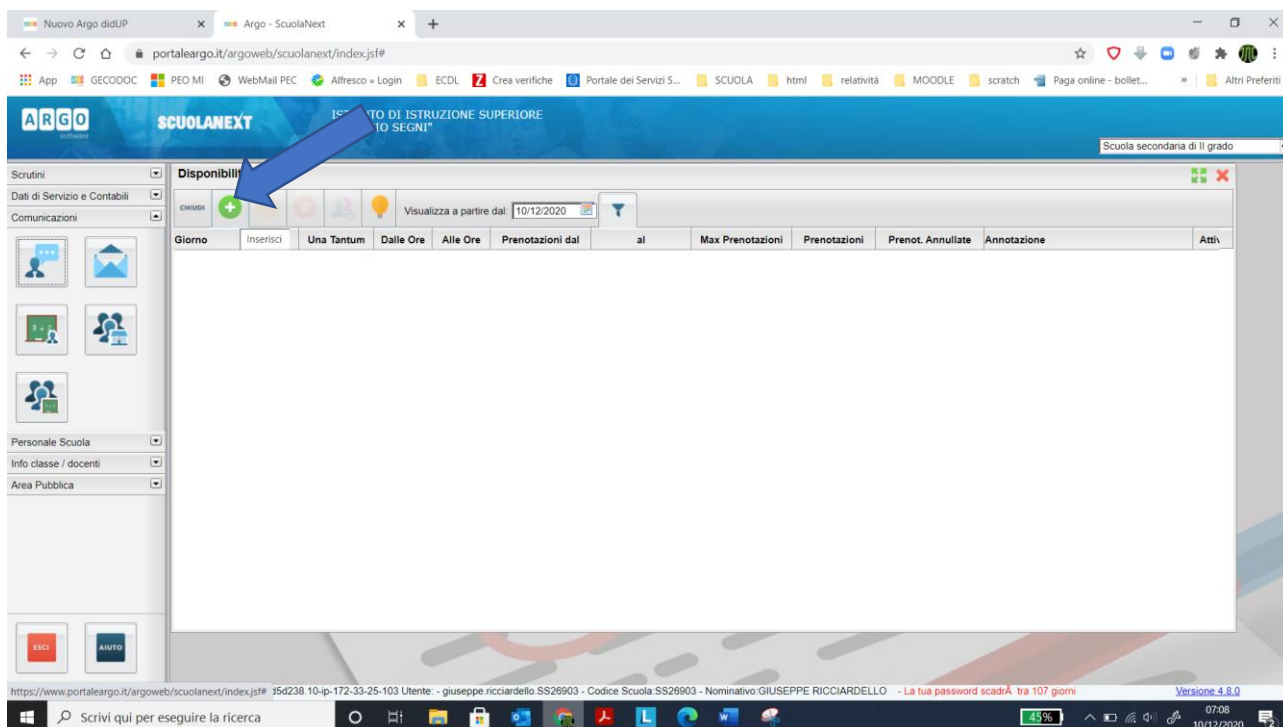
Nuovo Argo didUP × Argo - ScuolaNext × +

portaleargo.it/argoweb/scuolanext/index.jsf#

App GECODOC PEO MI WebMail PEC Alfresco » Login ECDL Crea verifiche Portale dei Servizi S... SCUOLA html relatività MOODLE scratch Paga online - bollet... » Altri Preferiti

ARGO software SCUOLANEXT IS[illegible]TO DI ISTRUZIONE SUPERIORE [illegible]IO SEGNI"

Scuola secondaria di II grado

Scrutini
Dati di Servizio e Contabili
Comunicazioni

Disponibili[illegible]

CHIUDI Visualizza a partire dal: 10/12/2020

| Giorno | Inserisci | Una Tantum | Dalle Ore | Alle Ore | Prenotazioni dal | al | Max Prenotazioni | Prenotazioni | Prenot. Annullate | Annotazione | Attiv |
|---|---|---|---|---|---|---|---|---|---|---|---|

Personale Scuola
Info classe / docenti
Area Pubblica

ESCI AIUTO

https://www.portaleargo.it/argoweb/scuolanext/index.jsf# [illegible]d5d238.10-ip-172-33-25-103 Utente: - giuseppe.ricciardello.SS26903 - Codice Scuola:SS26903 - Nominativo:GIUSEPPE RICCIARDELLO - La tua password scadrÃ tra 107 giorni Versione 4.8.0

Scrivi qui per eseguire la ricerca 45% 07:08 10/12/2020